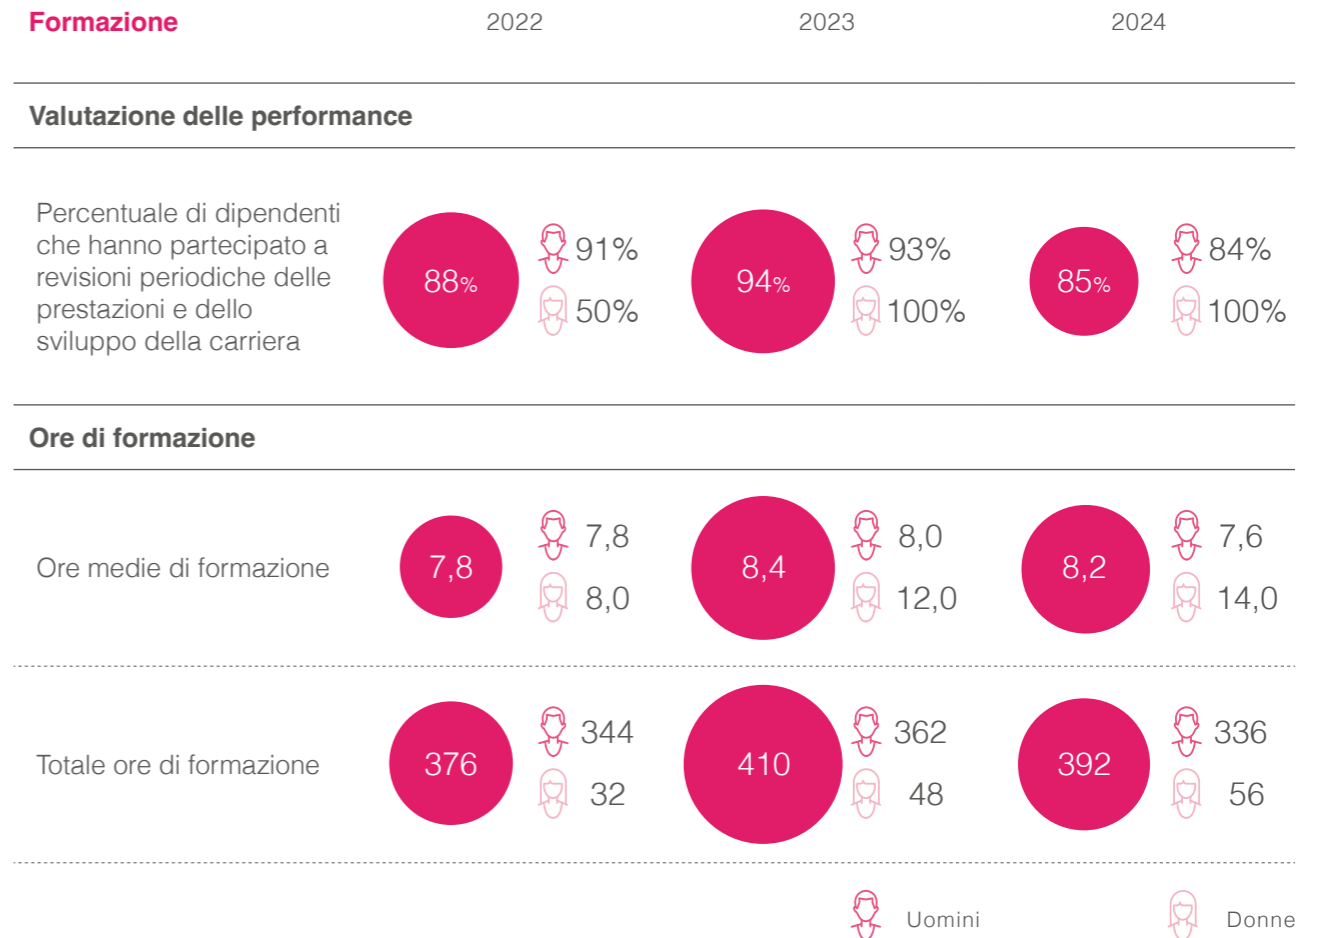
Formazione 2022 2023 2024

Valutazione delle performance

Percentuale di dipendenti che hanno partecipato a revisioni periodiche delle prestazioni e dello sviluppo della carriera

88% 91% 50%
94% 93% 100%
85% 84% 100%

Ore di formazione

Ore medie di formazione

7,8 7,8 8,0
8,4 8,0 12,0
8,2 7,6 14,0

Totale ore di formazione

376 344 32
410 362 48
392 336 56

Uomini Donne